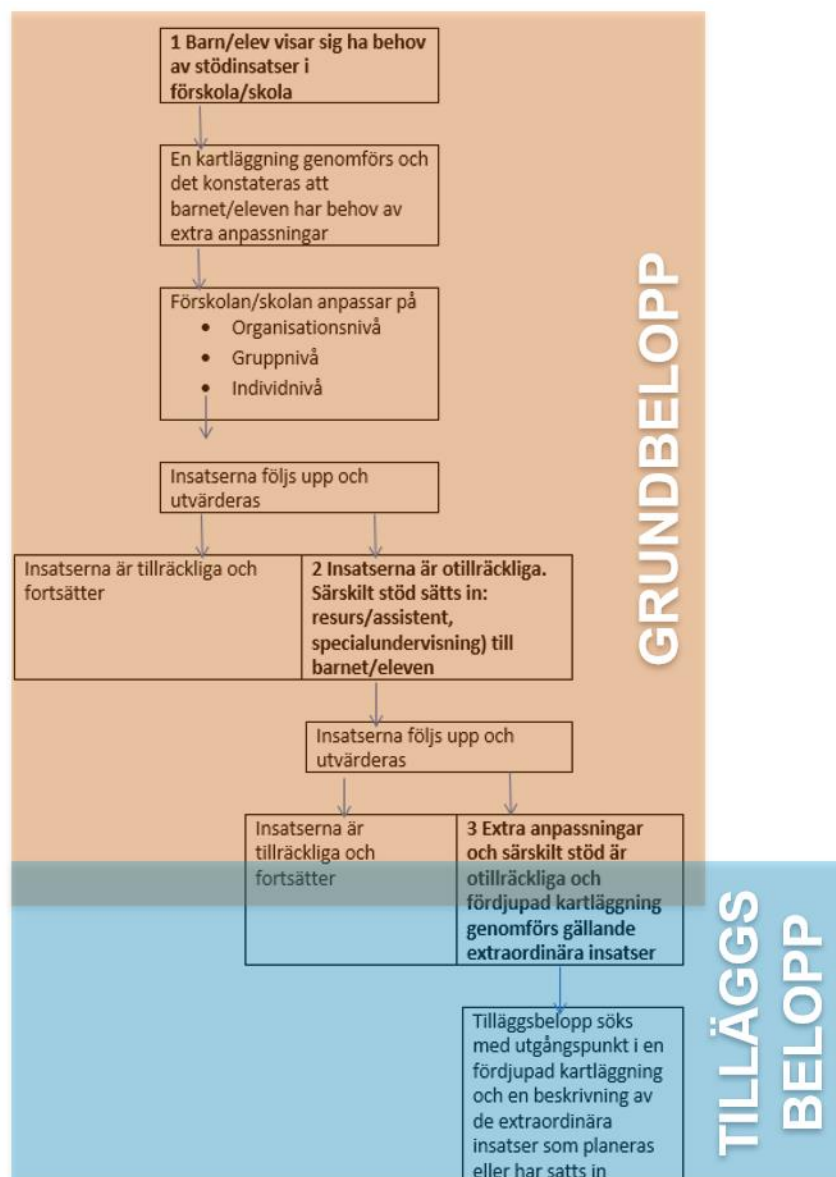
1 Barn/elev visar sig ha behov av stödinsatser i förskola/skola

En kartläggning genomförs och det konstateras att barnet/eleven har behov av extra anpassningar

Förskolan/skolan anpassar på
- Organisationsnivå
- Gruppnivå
- Individnivå

Insatserna följs upp och utvärderas

Insatserna är tillräckliga och fortsätter

2 Insatserna är otillräckliga. Särskilt stöd sätts in: resurs/assistent, specialundervisning) till barnet/eleven

Insatserna följs upp och utvärderas

Insatserna är tillräckliga och fortsätter

3 Extra anpassningar och särskilt stöd är otillräckliga och fördjupad kartläggning genomförs gällande extraordinära insatser

Tilläggsbelopp söks med utgångspunkt i en fördjupad kartläggning och en beskrivning av de extraordinära insatser som planeras eller har satts in

GRUNDBELOPP

TILLÄGGS BELOPP